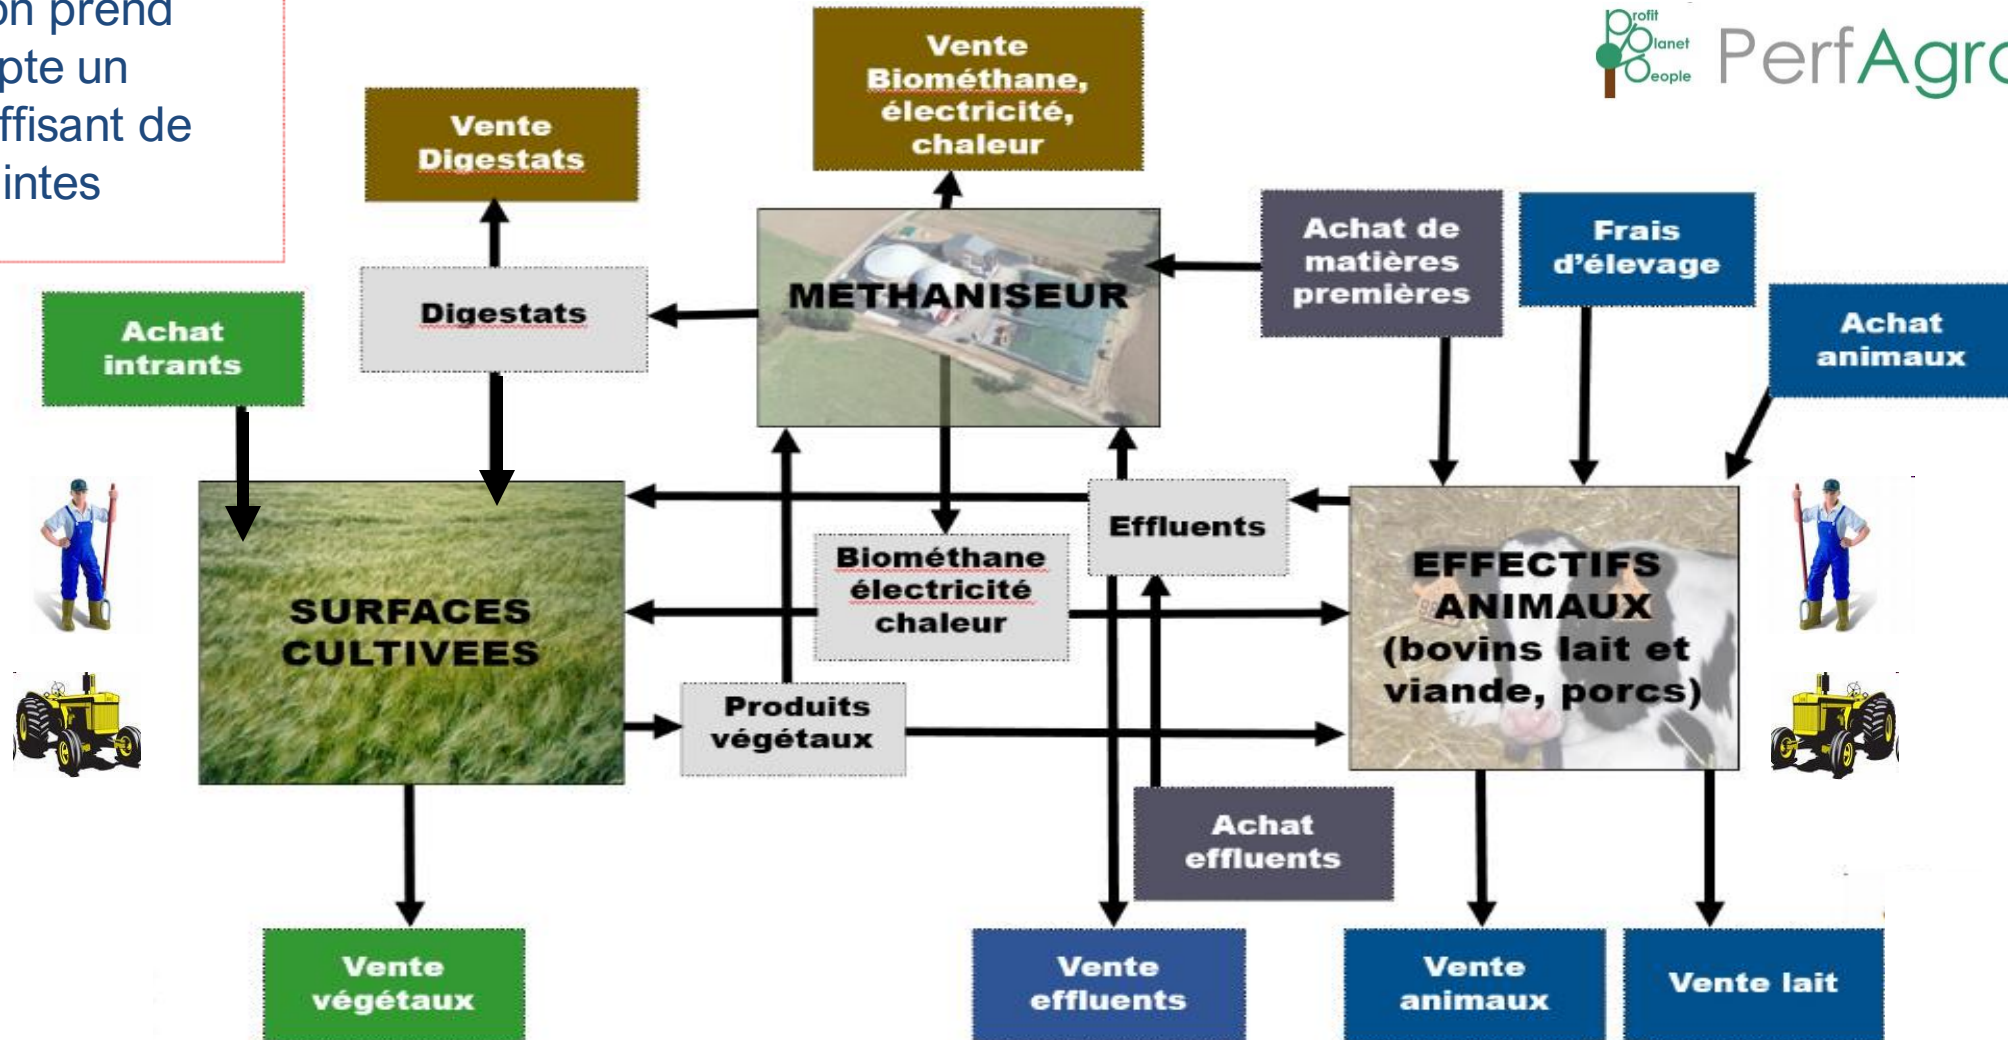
on prend
pte un
ffisant de
intes

rofit
lanet
eople
PerfAgro

Vente Biométhane, électricité, chaleur

Vente Digestats

Digestats

METHANISEUR

Achat de matières premières

Frais d'élevage

Achat animaux

Achat intrants

SURFACES CULTIVEES

Biométhane électricité chaleur

Effluents

EFFECTIFS ANIMAUX (bovins lait et viande, porcs)

Produits végétaux

Achat effluents

Vente végétaux

Vente effluents

Vente animaux

Vente lait